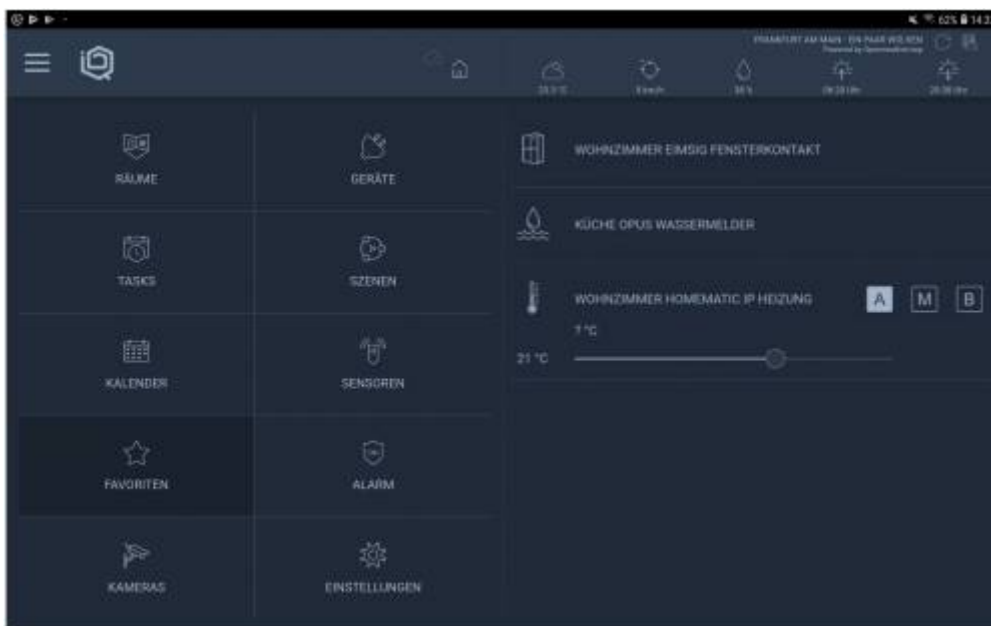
62% 14:3

FRANKFURT AM MAIN · EIN PAAR WOLKEN
Powered by OpenWeatherMap

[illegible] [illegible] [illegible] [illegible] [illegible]

RÄUME
GERÄTE
TASKS
SZENEN
KALENDER
SENSOREN
FAVORITEN
ALARM
KAMERAS
EINSTELLUNGEN

WOHNZIMMER EIMSIG FENSTERKONTAKT

KÜCHE OPUS WASSERMELDER

WOHNZIMMER HOMEMATIC IP HEIZUNG
A M B
7 °C
21 °C